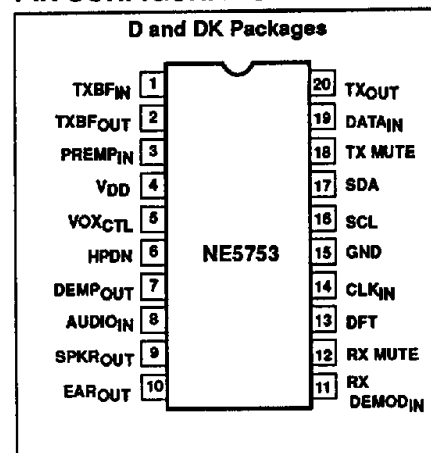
D and DK Packages

TXBF$_{IN}$ 1
TXBF$_{OUT}$ 2
PREMP$_{IN}$ 3
V$_{DD}$ 4
VOX$_{CTL}$ 5
HPDN 6
DEMP$_{OUT}$ 7
AUDIO$_{IN}$ 8
SPKR$_{OUT}$ 9
EAR$_{OUT}$ 10

NE5753

20 TX$_{OUT}$
19 DATA$_{IN}$
18 TX MUTE
17 SDA
16 SCL
15 GND
14 CLK$_{IN}$
13 DFT
12 RX MUTE
11 RX DEMOD$_{IN}$